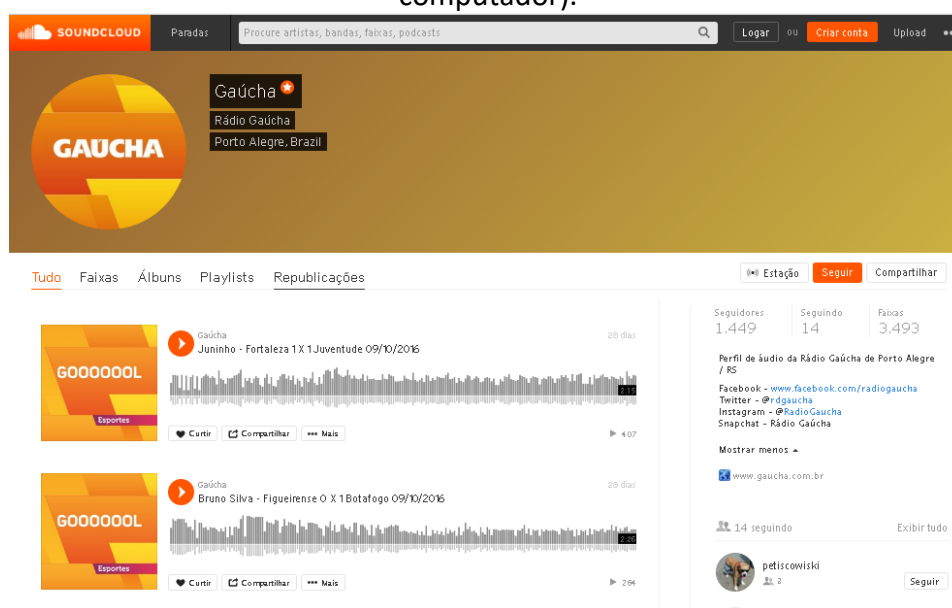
computador).

SOUNDCLOUD Paradas Procure artistas, bandas, faixas, podcasts Logar ou Criar conta Upload

Gaúcha
Rádio Gaúcha
Porto Alegre, Brazil

GAUCHA

Tudo Faixas Álbuns Playlists Republicações

Estação Seguir Compartilhar

GOOOOOOL
Esportes
Gaúcha
Juninho - Fortaleza 1 X 1 Juventude 09/10/2016
28 dias
2:15
Curtir Compartilhar Mais
407

GOOOOOOL
Esportes
Gaúcha
Bruno Silva - Figueirense 0 X 1 Botafogo 09/10/2016
28 dias
2:26
Curtir Compartilhar Mais
264

| Seguidores | Seguindo | Faixas |
|---|---|---|
| 1.449 | 14 | 3.493 |

Perfil de áudio da Rádio Gaúcha de Porto Alegre / RS

Facebook - www.facebook.com/radiogaucha
Twitter - @rdgaucha
Instagram - @RadioGaucha
Snapchat - Rádio Gaúcha

Mostrar menos

www.gaucha.com.br

14 seguindo Exibir tudo

petiscowiski
2
Seguir